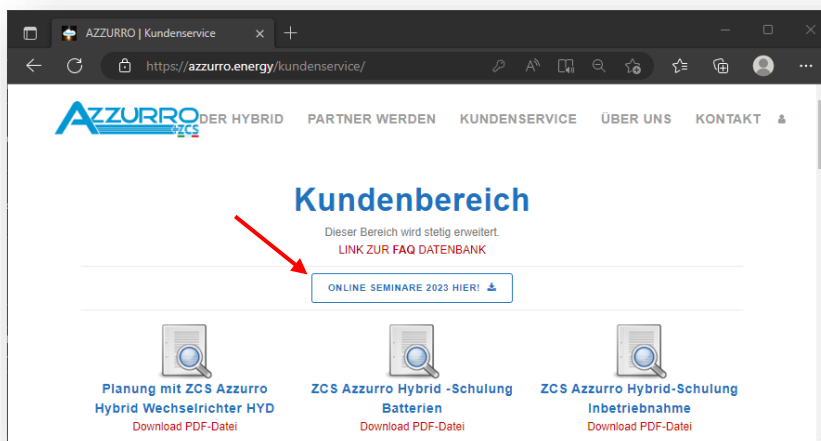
AZZURRO | Kundenservice

https://azzurro.energy/kundenservice/

AZZURRO ZCS

DER HYBRID PARTNER WERDEN KUNDENSERVICE ÜBER UNS KONTAKT

Kundenbereich

Dieser Bereich wird stetig erweitert.

LINK ZUR FAQ DATENBANK

ONLINE SEMINARE 2023 HIER!

Planung mit ZCS Azzurro Hybrid Wechselrichter HYD
Download PDF-Datei

ZCS Azzurro Hybrid -Schulung Batterien
Download PDF-Datei

ZCS Azzurro Hybrid-Schulung Inbetriebnahme
Download PDF-Datei